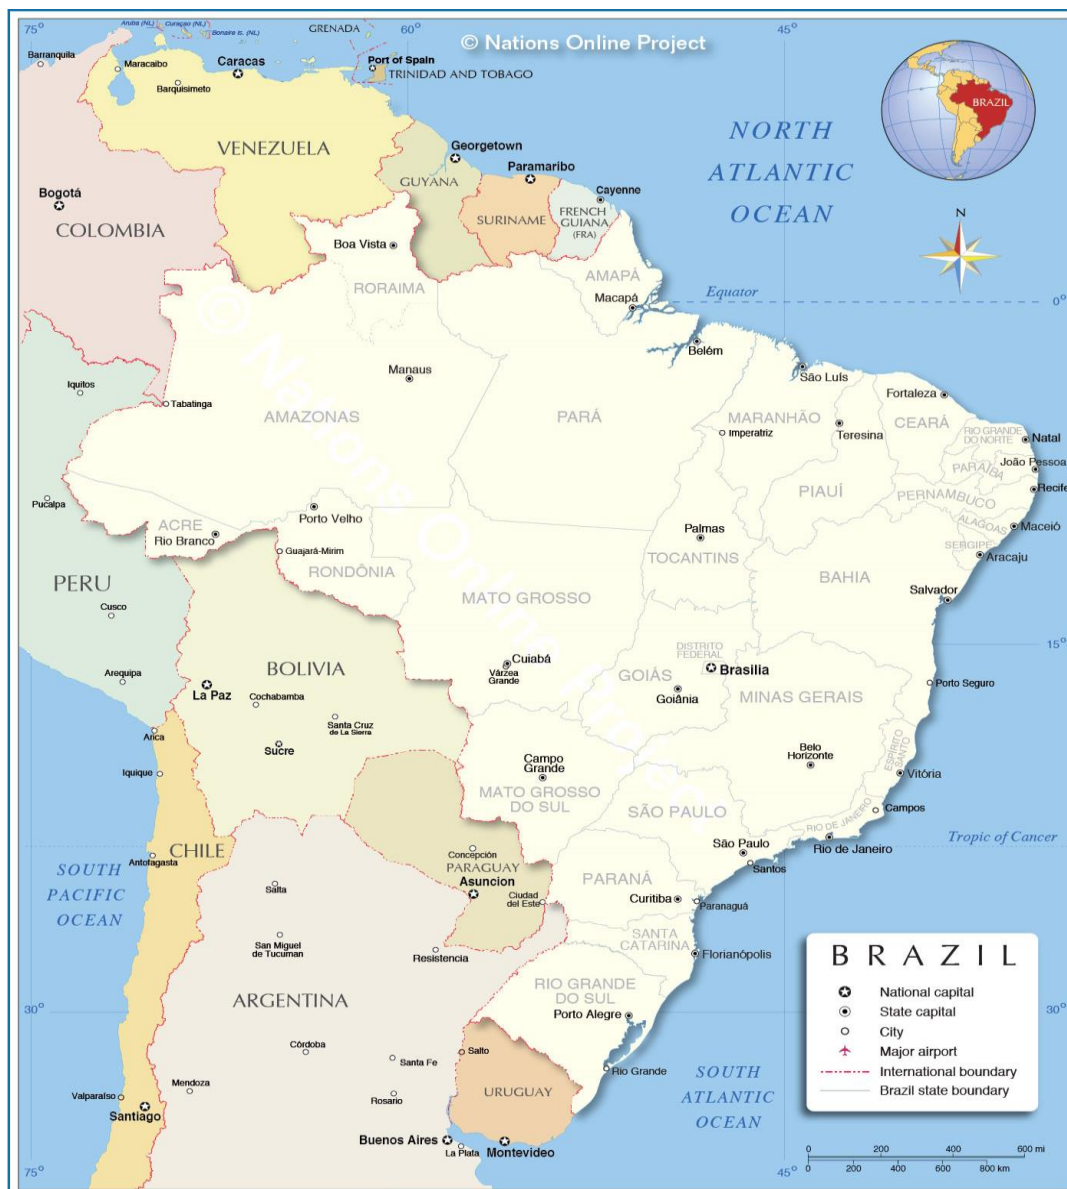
© Nations Online Project

75° 60° 45°

Aruba (NL) Curaçao (NL) Bonaire (NL) GRENADA

Barranquila Maracaibo Caracas Barquisimeto Port of Spain TRINIDAD AND TOBAGO

BRAZIL

NORTH ATLANTIC OCEAN

N

VENEZUELA Georgetown GUYANA Paramaribo SURINAME Cayenne FRENCH GUIANA (FRA)

Bogotá COLOMBIA

Boa Vista RORAIMA AMAPÁ Macapá Equator 0°

Manaus Belém São Luís Fortaleza

Iquitos Tabatinga AMAZONAS PARÁ MARANHÃO Imperatriz Teresina CEARÁ RIO GRANDE DO NORTE Natal PARAÍBA João Pessoa Recife

Pucalpa PIAUÍ PERNAMBUCO ALAGOAS Maceió

ACRE Rio Branco Porto Velho Guajará-Mirim Palmas TOCANTINS SERGIPE Aracaju

PERU RONDÔNIA BAHIA

Cusco MATO GROSSO Salvador 15°

Arequipa BOLIVIA Cuiabá Várzea Grande DISTRITO FEDERAL Brasília GOIÁS Goiânia MINAS GERAIS Porto Seguro

La Paz Cochabamba Santa Cruz de La Sierra

Arica Sucre Belo Horizonte ESPÍRITO SANTO Vitória

Iquique Campo Grande MATO GROSSO DO SUL SÃO PAULO Campos

CHILE Antofagasta Concepción PARAGUAY Asuncion São Paulo RIO DE JANEIRO Rio de Janeiro Santos Tropic of Cancer

SOUTH PACIFIC OCEAN Salta Ciudad del Este PARANÁ Curitiba Paranaguá

San Miguel de Tucuman Resistencia SANTA CATARINA Florianópolis

ARGENTINA RIO GRANDE DO SUL Porto Alegre 30° 30°

Córdoba Santa Fe Salto Rio Grande SOUTH ATLANTIC OCEAN

Valparaíso Mendoza Rosario URUGUAY

Santiago Buenos Aires La Plata Montevideo

75° 45°

BRAZIL
National capital
State capital
City
Major airport
International boundary
Brazil state boundary

0 200 400 600 mi
0 200 400 600 800 km